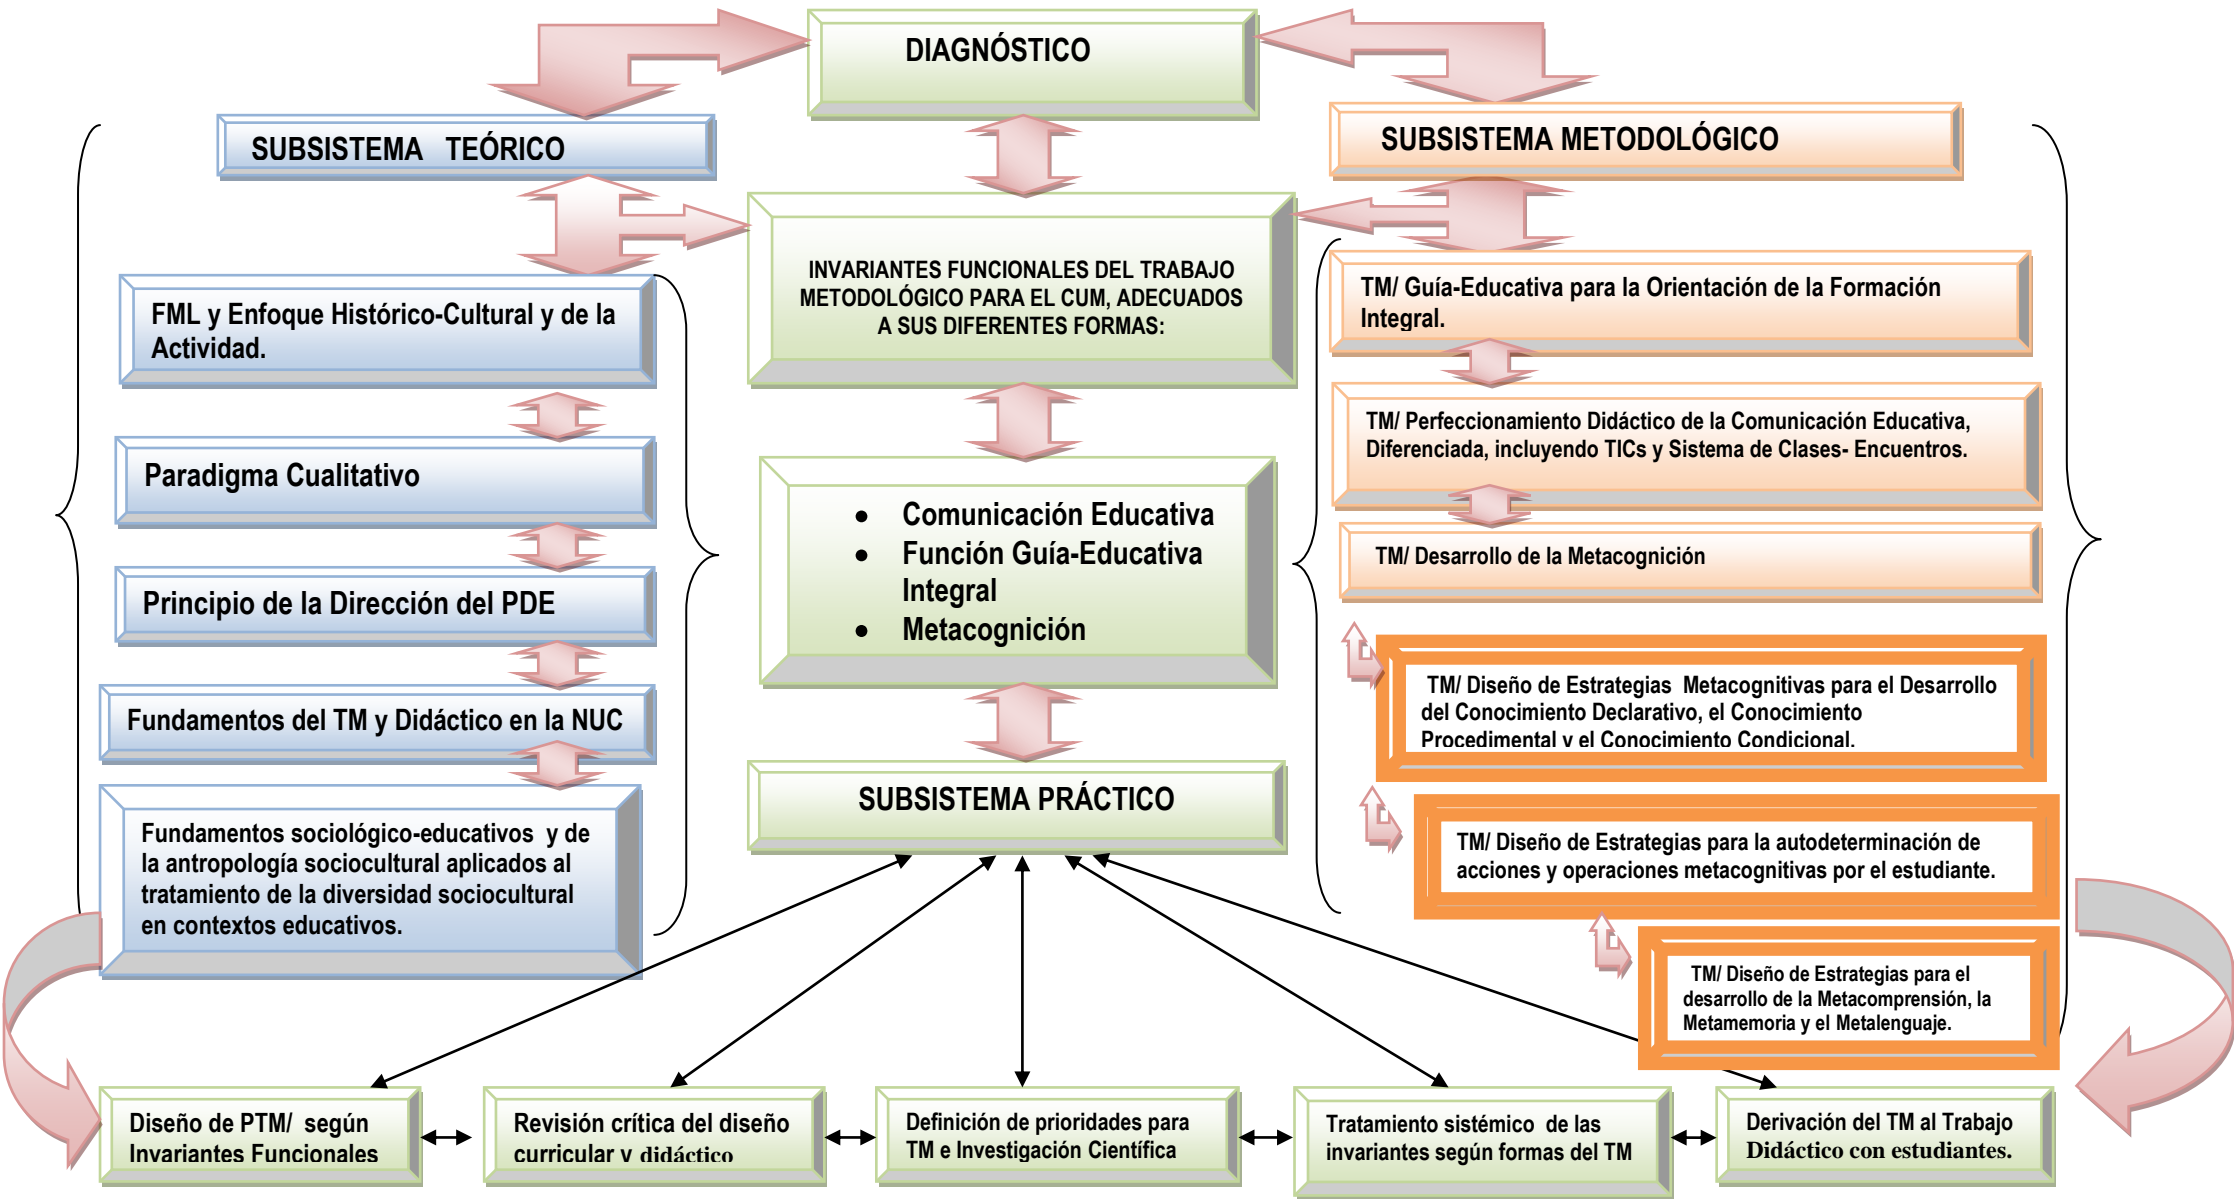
DIAGNÓSTICO

SUBSISTEMA TEÓRICO

SUBSISTEMA METODOLÓGICO

INVARIANTES FUNCIONALES DEL TRABAJO METODOLÓGICO PARA EL CUM, ADECUADOS A SUS DIFERENTES FORMAS:

FML y Enfoque Histórico-Cultural y de la Actividad.

Paradigma Cualitativo

Principio de la Dirección del PDE

Fundamentos del TM y Didáctico en la NUC

Fundamentos sociológico-educativos y de la antropología sociocultural aplicados al tratamiento de la diversidad sociocultural en contextos educativos.

- Comunicación Educativa
- Función Guía-Educativa Integral
- Metacognición

SUBSISTEMA PRÁCTICO

TM/ Guía-Educativa para la Orientación de la Formación Integral.

TM/ Perfeccionamiento Didáctico de la Comunicación Educativa, Diferenciada, incluyendo TICs y Sistema de Clases- Encuentros.

TM/ Desarrollo de la Metacognición

TM/ Diseño de Estrategias Metacognitivas para el Desarrollo del Conocimiento Declarativo, el Conocimiento Procedimental y el Conocimiento Condicional.

TM/ Diseño de Estrategias para la autodeterminación de acciones y operaciones metacognitivas por el estudiante.

TM/ Diseño de Estrategias para el desarrollo de la Metacomprensión, la Metamemoria y el Metalenguaje.

Diseño de PTM/ según Invariantes Funcionales

Revisión crítica del diseño curricular y didáctico

Definición de prioridades para TM e Investigación Científica

Tratamiento sistémico de las invariantes según formas del TM

Derivación del TM al Trabajo Didáctico con estudiantes.